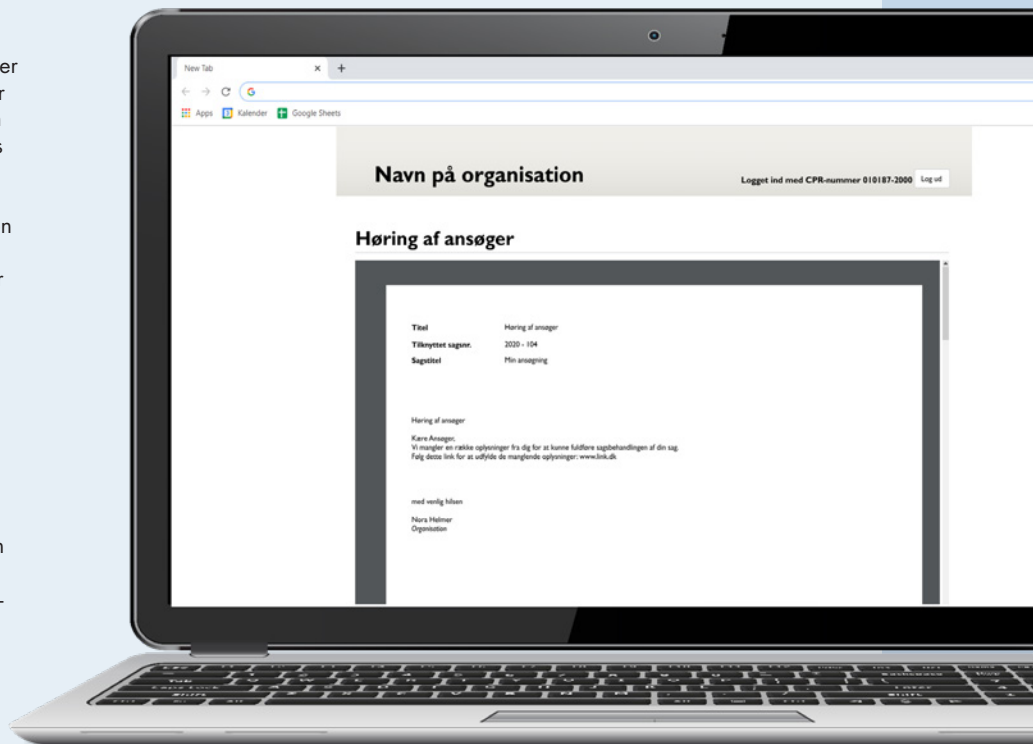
er
r
s

n

-

n

-

New Tab × +

G

Apps Kalender Google Sheets

Navn på organisation

Logget ind med CPR-nummer 010187-2000 Log ud

Høring af ansøger

| | |
|---|---|
| Titel | Høring af ansøger |
| Tilknyttet sagsnr. | 2020 - 104 |
| Sagstitel | Min ansøgning |

Høring af ansøger

Kære Ansøger,
Vi mangler en række oplysninger fra dig for at kunne fuldføre sagsbehandlingen af din sag.
Følg dette link for at udfylde de manglende oplysninger: www.link.dk

med venlig hilsen

Nora Helmer
Organisation